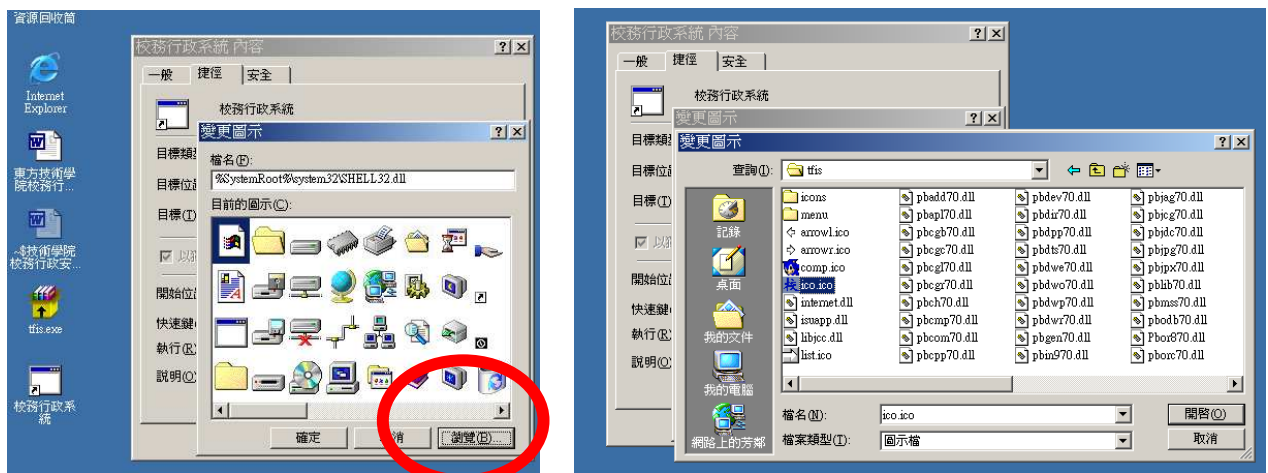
資源回收筒

Internet Explorer

東方技術學院校務行...

東方技術學院校務行政安...

tfis.exe

校務行政系統

校務行政系統 內容

? X

一般 捷徑 安全

校務行政系統

目標類型

目標位置

目標(T)

以

開始位置

快速鍵

執行(R)

說明(O)

變更圖示

? X

檔名(F):

%SystemRoot%\system32\SHELL32.dll

目前的圖示(C):

確定

取消

瀏覽(B)...

校務行政系統 內容

? X

一般 捷徑 安全

校務行政系統

變更圖示

? X

目標類型

目標位置

目標(T)

以

開始位置

快速鍵

執行(R)

說明(O)

變更圖示

? X

查詢(I): tfis

記錄

桌面

我的文件

我的電腦

網路上的芳鄰

| | | | |
|---|---|---|---|
| icons | pbadd70.dll | pbdev70.dll | pbjag70.dll |
| menu | pbapl70.dll | pbdir70.dll | pbjcg70.dll |
| arrowl.ico | pbcgb70.dll | pbdpp70.dll | pbjdc70.dll |
| arrowr.ico | pbcgc70.dll | pbdts70.dll | pbjpg70.dll |
| comp.ico | pbcgl70.dll | pbdwe70.dll | pbjpx70.dll |
| ico.ico | pbcgr70.dll | pbdwo70.dll | pblib70.dll |
| internet.dll | pbch70.dll | pbdwp70.dll | pbmss70.dll |
| isuapp.dll | pbcmp70.dll | pbdwr70.dll | pbodb70.dll |
| libjcc.dll | pbcom70.dll | pbgen70.dll | Pbor870.dll |
| list.ico | pbcpp70.dll | pbin970.dll | pborc70.dll |

檔名(N): ico.ico

檔案類型(T): 圖示檔

開啟(O)

取消